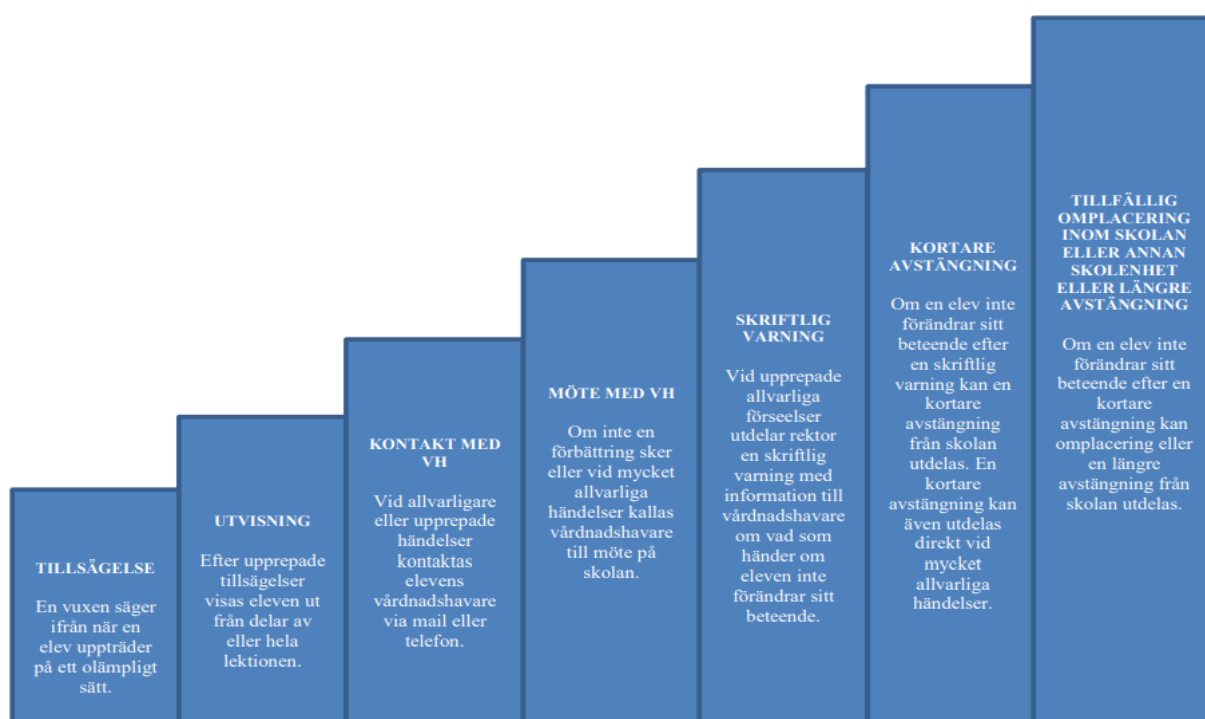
TILLSÄGELSE

En vuxen säger ifrån när en elev uppträder på ett olämpligt sätt.

UTVISNING

Efter upprepade tillsägelser visas eleven ut från delar av eller hela lektionen.

KONTAKT MED VH

Vid allvarligare eller upprepade händelser kontaktas elevens vårdnadshavare via mail eller telefon.

MÖTE MED VH

Om inte en förbättring sker eller vid mycket allvarliga händelser kallas vårdnadshavare till möte på skolan.

SKRIFTLIG VARNING

Vid upprepade allvarliga förseelser utdelar rektor en skriftlig varning med information till vårdnadshavare om vad som händer om eleven inte förändrar sitt beteende.

KORTARE AVSTÄNGNING

Om en elev inte förändrar sitt beteende efter en skriftlig varning kan en kortare avstängning från skolan utdelas. En kortare avstängning kan även utdelas direkt vid mycket allvarliga händelser.

TILLFÄLLIG OMPLACERING INOM SKOLAN ELLER ANNAN SKOLENHET ELLER LÄNGRE AVSTÄNGNING

Om en elev inte förändrar sitt beteende efter en kortare avstängning kan omplacering eller en längre avstängning från skolan utdelas.